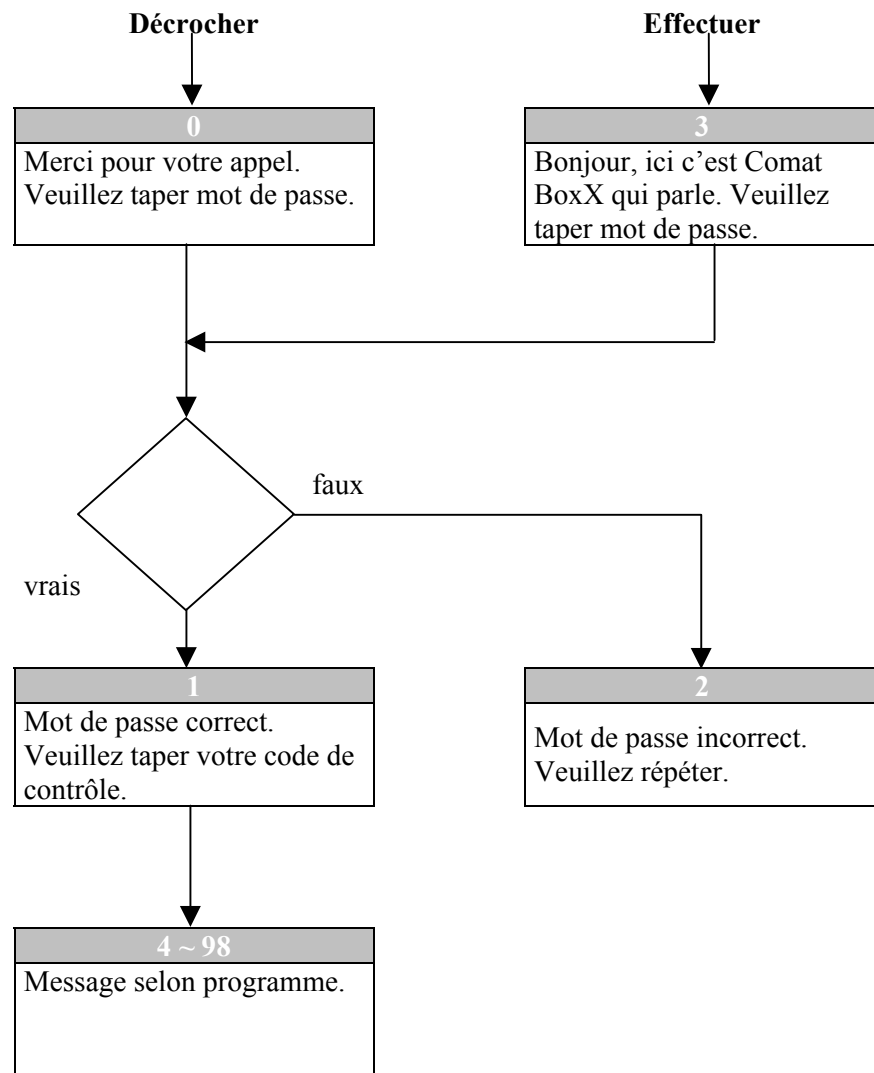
Décrocher

Effectuer

0
Merci pour votre appel. Veuillez taper mot de passe.

3
Bonjour, ici c'est Comat BoxX qui parle. Veuillez taper mot de passe.

faux

vrais

1
Mot de passe correct. Veuillez taper votre code de contrôle.

2
Mot de passe incorrect. Veuillez répéter.

4 ~ 98
Message selon programme.